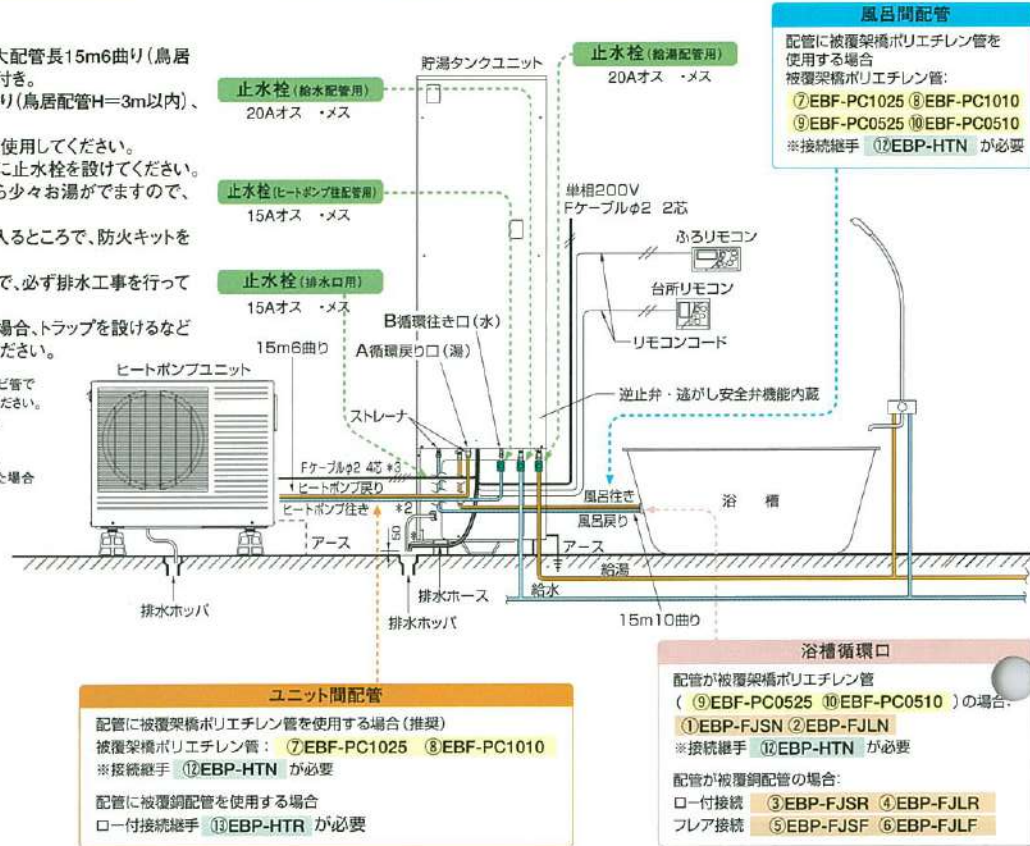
大配管長15m6曲り(鳥居付き。
り(鳥居配管H=3m以内)、

使用してください。
に止水栓を設けてください。
ら少々お湯がでますので、

入るところで、防火キットを

で、必ず排水工事を行って

場合、トラップを設けるなど
ださい。

ビ管で
ださい。

た場合

止水栓(給水配管用)
20Aオス ・メス

止水栓(ヒートポンプ往配管用)
15Aオス ・メス

止水栓(排水口用)
15Aオス ・メス

貯湯タンクユニット

止水栓(給湯配管用)
20Aオス ・メス

風呂間配管
配管に被覆架橋ポリエチレン管を使用する場合
被覆架橋ポリエチレン管:
⑦EBF-PC1025 ⑧EBF-PC1010
⑨EBF-PC0525 ⑩EBF-PC0510
※接続継手 ⑫EBP-HTN が必要

単相200V
Fケーブルφ2 2芯

ふろリモコン

台所リモコン

リモコンコード

B循環往き口(水)
A循環戻り口(湯)

15m6曲り

ヒートポンプユニット

逆止弁・逃がし安全弁機能内蔵

ストレーナ

Fケーブルφ2 4芯 *3
ヒートポンプ戻り
ヒートポンプ往き
*2

風呂往き
風呂戻り

浴 槽

アース
アース

給湯
給水

排水ホッパ
排水ホース
排水ホッパ

15m10曲り

浴槽循環口
配管が被覆架橋ポリエチレン管
( ⑨EBF-PC0525 ⑩EBF-PC0510 )の場合:
①EBP-FJSN ②EBP-FJLN
※接続継手 ⑫EBP-HTN が必要
配管が被覆銅配管の場合:
ロー付接続 ③EBP-FJSR ④EBP-FJLR
フレア接続 ⑤EBP-FJSF ⑥EBP-FJLF

ユニット間配管
配管に被覆架橋ポリエチレン管を使用する場合(推奨)
被覆架橋ポリエチレン管: ⑦EBF-PC1025 ⑧EBF-PC1010
※接続継手 ⑫EBP-HTN が必要
配管に被覆銅配管を使用する場合
ロー付接続継手 ⑬EBP-HTR が必要